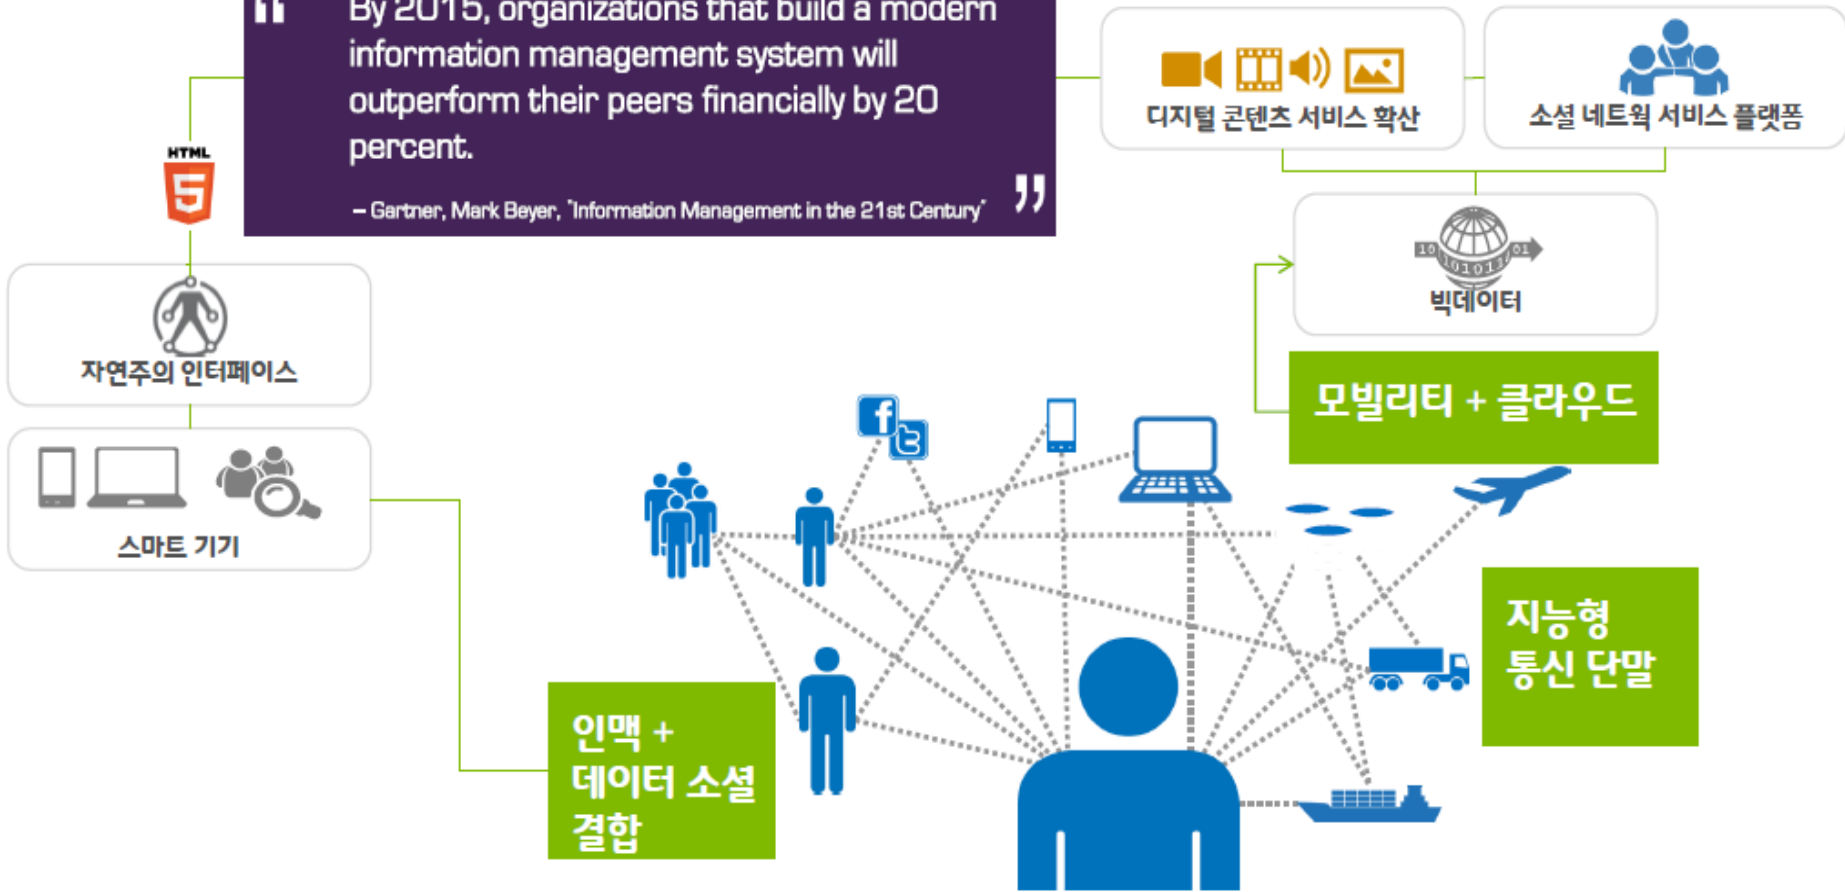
By 2015, organizations that build a modern information management system will outperform their peers financially by 20 percent.

– Gartner, Mark Beyer, "Information Management in the 21st Century"

디지털 콘텐츠 서비스 확산

소셜 네트워 서비스 플랫폼

HTML 5

빅데이터

자연주의 인터페이스

스마트 기기

모빌리티 + 클라우드

지능형 통신 단말

인맥 + 데이터 소셜 결합